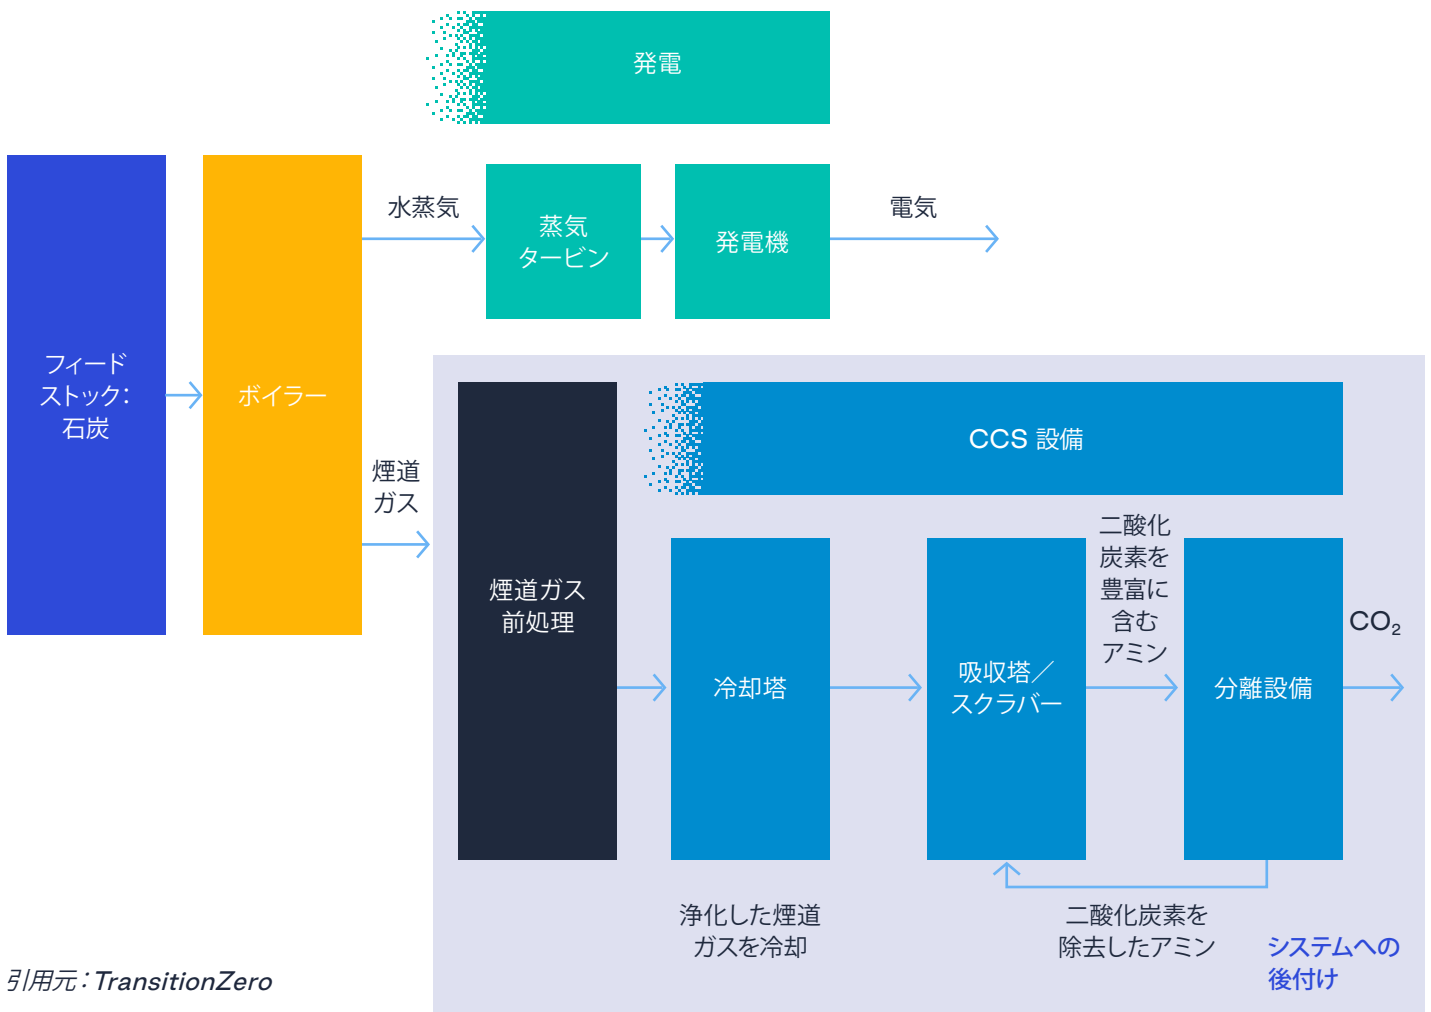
発電

フィードストック：石炭

ボイラー

水蒸気

蒸気タービン

発電機

電気

煙道ガス

煙道ガス前処理

CCS 設備

冷却塔

吸収塔／スクラバー

二酸化炭素を豊富に含むアミン

分離設備

$CO_2$

浄化した煙道ガスを冷却

二酸化炭素を除去したアミン

システムへの後付け

引用元：TransitionZero